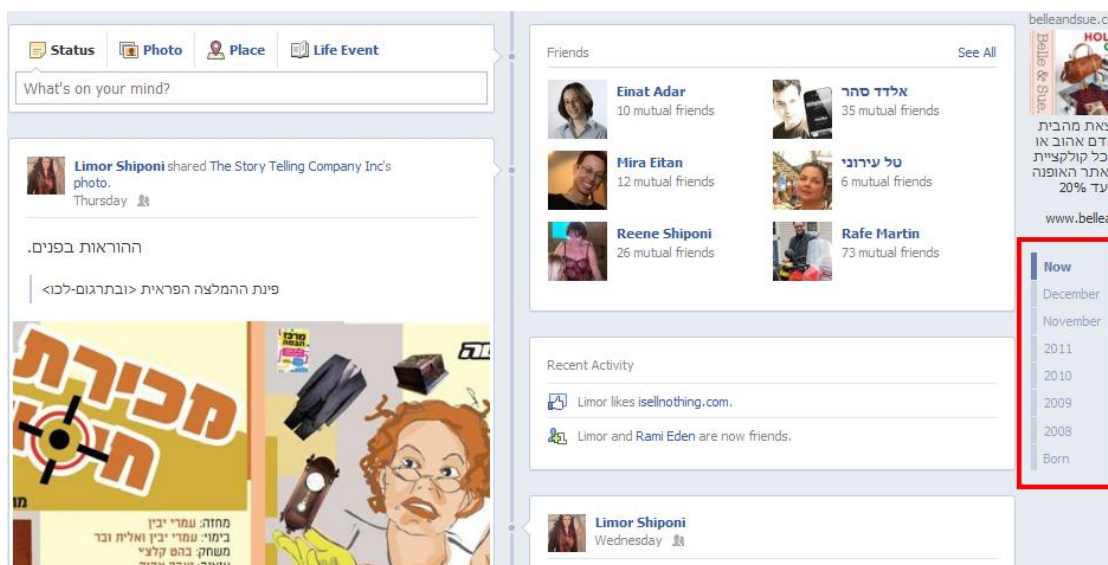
Status Photo Place Life Event

What's on your mind?

Limor Shiponi shared The Story Telling Company Inc's photo.
Thursday

ההוראות בפנים.

פינת ההמלצה הפראית <ובתרגום-לכו>

מכירת חי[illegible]

מחזה: עמרי יבין
בימוי: עמרי יבין ואלית ובר
משחק: בהט קלצי

Friends
See All

Einat Adar
10 mutual friends

אלדד סהר
35 mutual friends

Mira Eitan
12 mutual friends

טל עירוני
6 mutual friends

Reene Shiponi
26 mutual friends

Rafe Martin
73 mutual friends

Recent Activity

Limor likes isellnothing.com.

Limor and Rami Eden are now friends.

Limor Shiponi
Wednesday

belleandsue.c
Belle & Sue
HOL
צאת מהבית
דם אהוב או
כל קולקציית
אתר האופנה
עד 20%
www.bellea

Now
December
November
2011
2010
2009
2008
Born